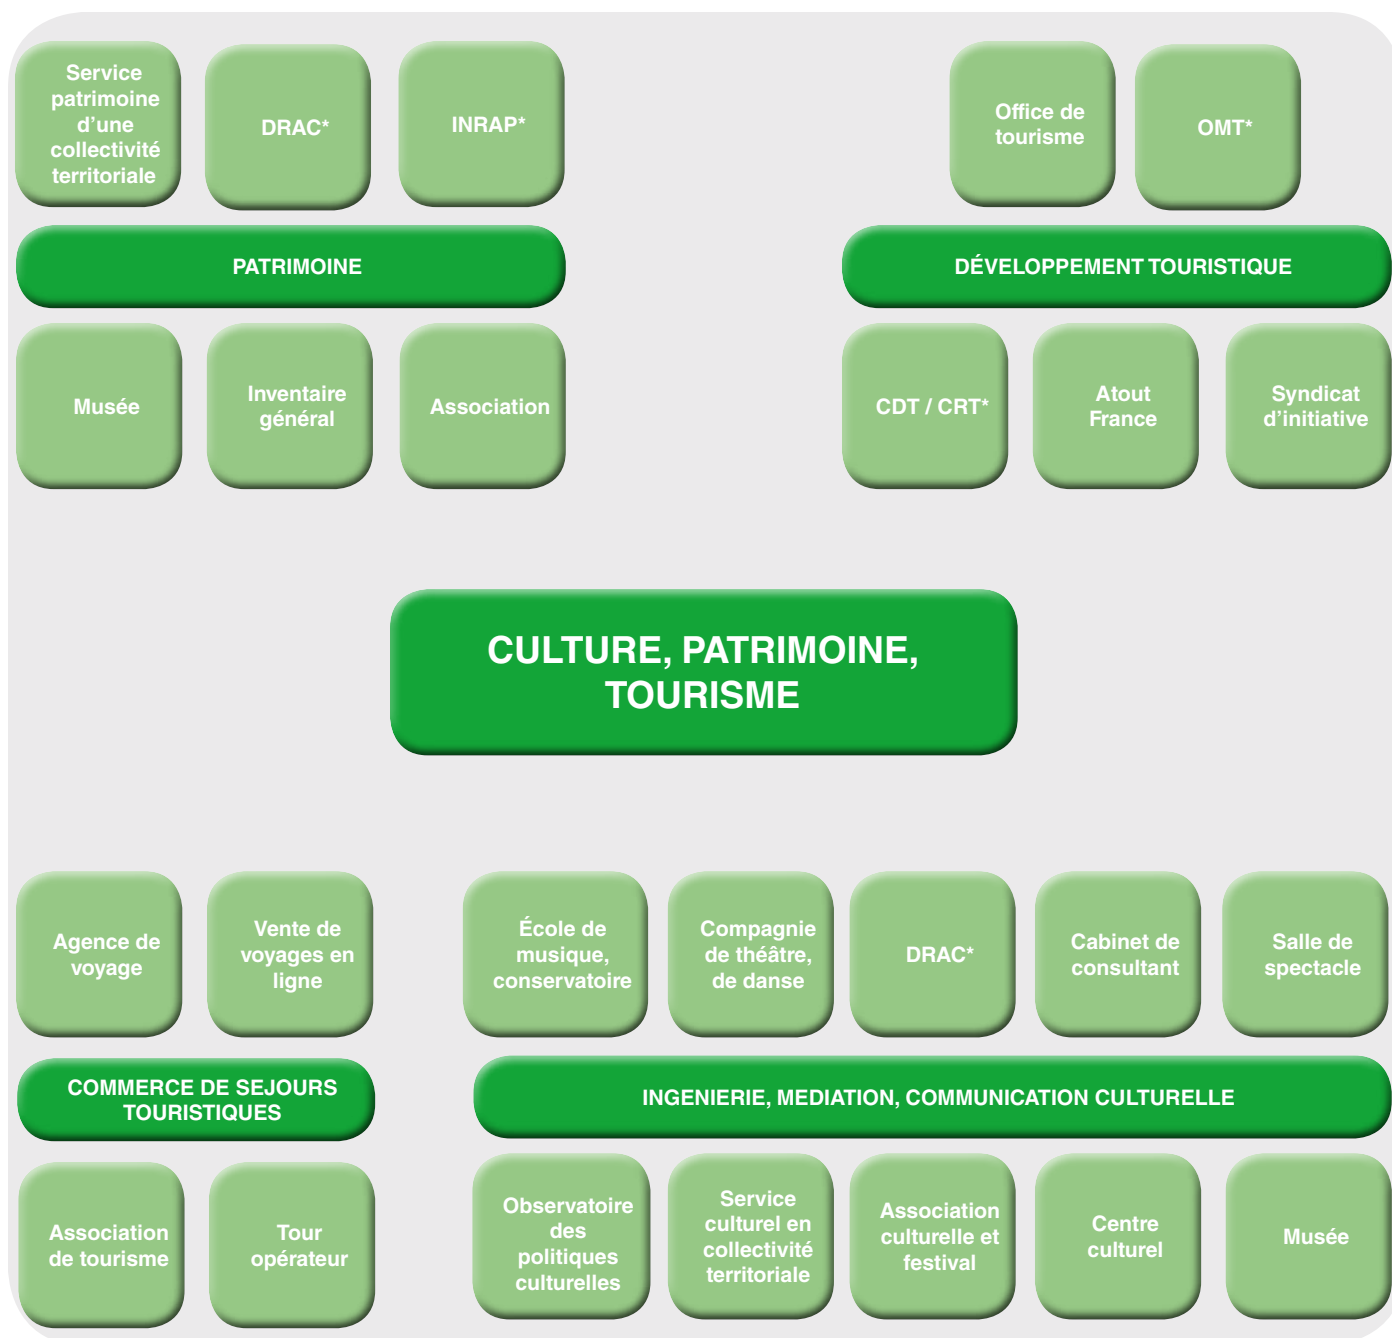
Service patrimoine d’une collectivité territoriale

DRAC*

INRAP*

Office de tourisme

OMT*

PATRIMOINE

DÉVELOPPEMENT TOURISTIQUE

Musée

Inventaire général

Association

CDT / CRT*

Atout France

Syndicat d’initiative

CULTURE, PATRIMOINE, TOURISME

Agence de voyage

Vente de voyages en ligne

École de musique, conservatoire

Compagnie de théâtre, de danse

DRAC*

Cabinet de consultant

Salle de spectacle

COMMERCE DE SEJOURS TOURISTIQUES

INGENIERIE, MEDIATION, COMMUNICATION CULTURELLE

Association de tourisme

Tour opérateur

Observatoire des politiques culturelles

Service culturel en collectivité territoriale

Association culturelle et festival

Centre culturel

Musée